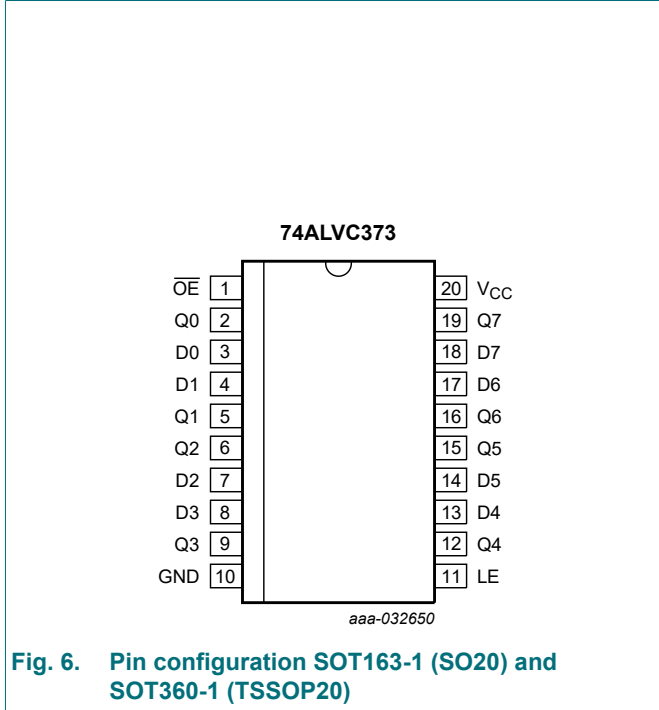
74ALVC373

$\overline{OE}$ 1
Q0 2
D0 3
D1 4
Q1 5
Q2 6
D2 7
D3 8
Q3 9
GND 10

20 $V_{CC}$
19 Q7
18 D7
17 D6
16 Q6
15 Q5
14 D5
13 D4
12 Q4
11 LE

aaa-032650

Fig. 6. Pin configuration SOT163-1 (SO20) and SOT360-1 (TSSOP20)